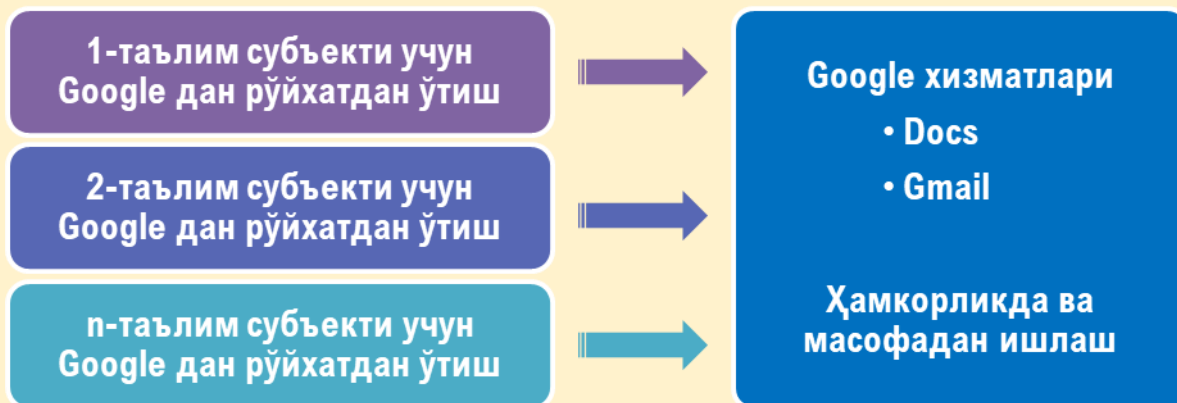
1-таълим субъекти учун Google дан рўйхатдан ўтиш

2-таълим субъекти учун Google дан рўйхатдан ўтиш

n-таълим субъекти учун Google дан рўйхатдан ўтиш

Google хизматлари
• Docs
• Gmail

Ҳамкорликда ва масофадан ишлаш